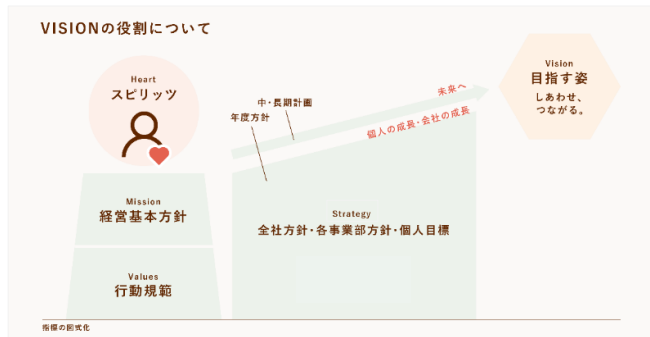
VISIONの役割について

Heart
スピリッツ

Mission
経営基本方針

Values
行動規範

中・長期計画
年度方針

未来へ
個人の成長・会社の成長

Strategy
全社方針・各事業部方針・個人目標

Vision
目指す姿
しあわせ、
つながる。

指標の図式化